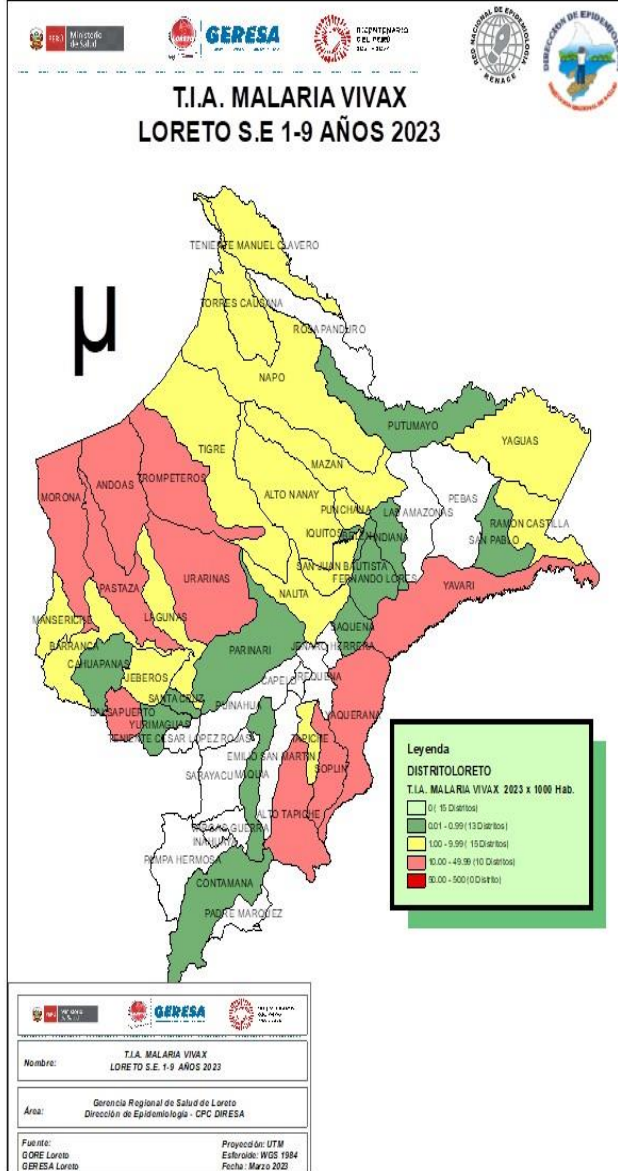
PERÚ Ministerio de Salud

GERESA

BICENTENARIO DEL PERÚ 2021 - 2024

RED NACIONAL DE EPIDEMIOLOGÍA RENACE

DIRECCIÓN DE EPIDEMIOLOGÍA

T.I.A. MALARIA VIVAX
LORETO S.E 1-9 AÑOS 2023

μ

TENIENTE MANUEL CLAVERO
TORRES CAUSANA
ROSA PANDURO
NAPO
PUTUMAYO
YAGUAS
TIGRE
MAZAN
PEBAS
MORONA
ANDOAS
TROMPETEROS
ALTO NANAY
PUNCHANA
LAS AMAZONAS
RAMON CASTILLA
IQUITOS
INDIANA
SAN PABLO
SAN JUAN BAUTISTA
FERNANDO LORES
YAVARI
PASTAZA
URARINAS
NAUTA
SAQUENA
MANSERICHE
LAGUNAS
PARINARI
JENARO HERRERA
BARRANCA
CAHUAPANAS
JEBEROS
CAPELO
REQUENA
SANTA CRUZ
PUINAHUA
BALSAPUERTO
YURIMAGUAS
YAQUERANA
TENIENTE CESAR LOPEZ ROJAS
EMILIO SAN MARTIN
TAPICHE
SARAYACU
MAQUIA
SOPLIN
ALTO TAPICHE
VARGAS GUERRA
INAHUAYA
PAMPA HERMOSA
CONTAMANA
PADRE MARQUEZ

Leyenda
DISTRITOLORETO
T.I.A. MALARIA VIVAX 2023 x 1000 Hab.
0 ( 15 Distritos)
0.01 - 0.99 (13 Distritos)
1.00 - 9.99 ( 15 Distritos)
10.00 - 49.99 (10 Distritos)
50.00 - 500 (0 Distrito)

PERÚ Ministerio de Salud
GERESA
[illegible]

Nombre: T.I.A. MALARIA VIVAX
LORETO S.E. 1-9 AÑOS 2023

Área: Gerencia Regional de Salud de Loreto
Dirección de Epidemiología - CPC DIRESA

Fuente:
GORE Loreto
GERESA Loreto

Proyección: UTM
Esferoide: WGS 1984
Fecha: Marzo 2023